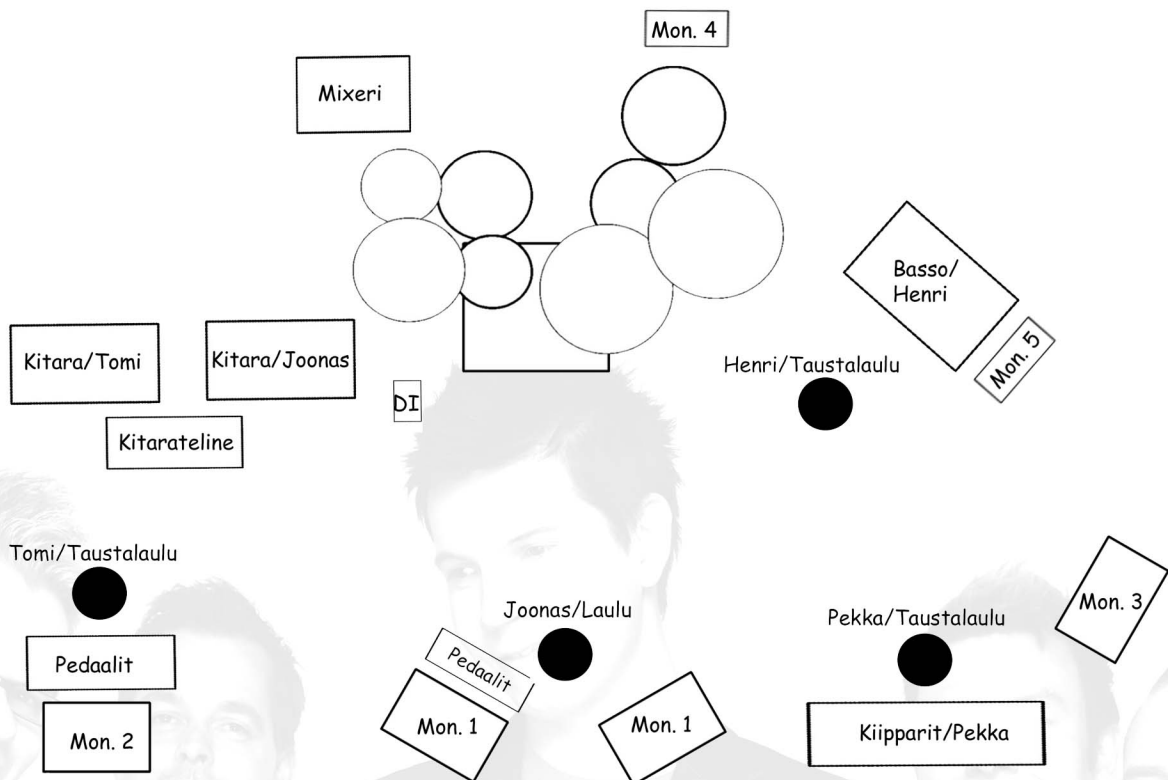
Mon. 4

Mixeri

Basso/
Henri

Mon. 5

Kitara/Tomi

Kitara/Joonas

DI

Henri/Taustalaulu

Kitarateline

Tomi/Taustalaulu

Joonas/Laulu

Pekka/Taustalaulu

Mon. 3

Pedaalit

Pedaalit

Mon. 2

Mon. 1

Mon. 1

Kiipparit/Pekka